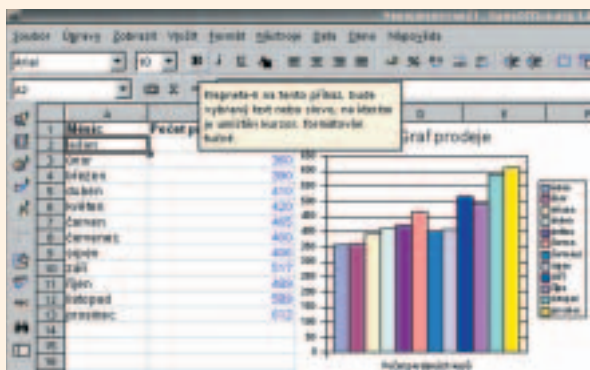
Soubor Úpravy Zobrazit Vložit Formát Nástroje Data Okno Nápověda

Arial 10

A2

Klepnete-li na tento příkaz, bude vybraný text nebo slovo, na kterém je umístěn kurzor, formátován tučně.

| | A | B | C | D | E | F |
|---|---|---|---|---|---|---|
| 1 | Měsíc | Počet p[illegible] | | | | |
| 2 | leden | | | | | |
| 3 | únor | | 360 | | | |
| 4 | březen | | 390 | | | |
| 5 | duben | | 410 | | | |
| 6 | květen | | 420 | | | |
| 7 | červen | | 465 | | | |
| 8 | červenec | | 400 | | | |
| 9 | srpen | | 406 | | | |
| 10 | září | | 517 | | | |
| 11 | říjen | | 489 | | | |
| 12 | listopad | | 589 | | | |
| 13 | prosinec | | 612 | | | |
| 14 | | | | | | |
| 15 | | | | | | |
| 16 | | | | | | |

Graf prodeje

700
600
500
400
300
200
100
0

Počet prodaných kusů

leden
únor
březen
duben
květen
červen
červenec
srpen
září
říjen
listopad
prosinec